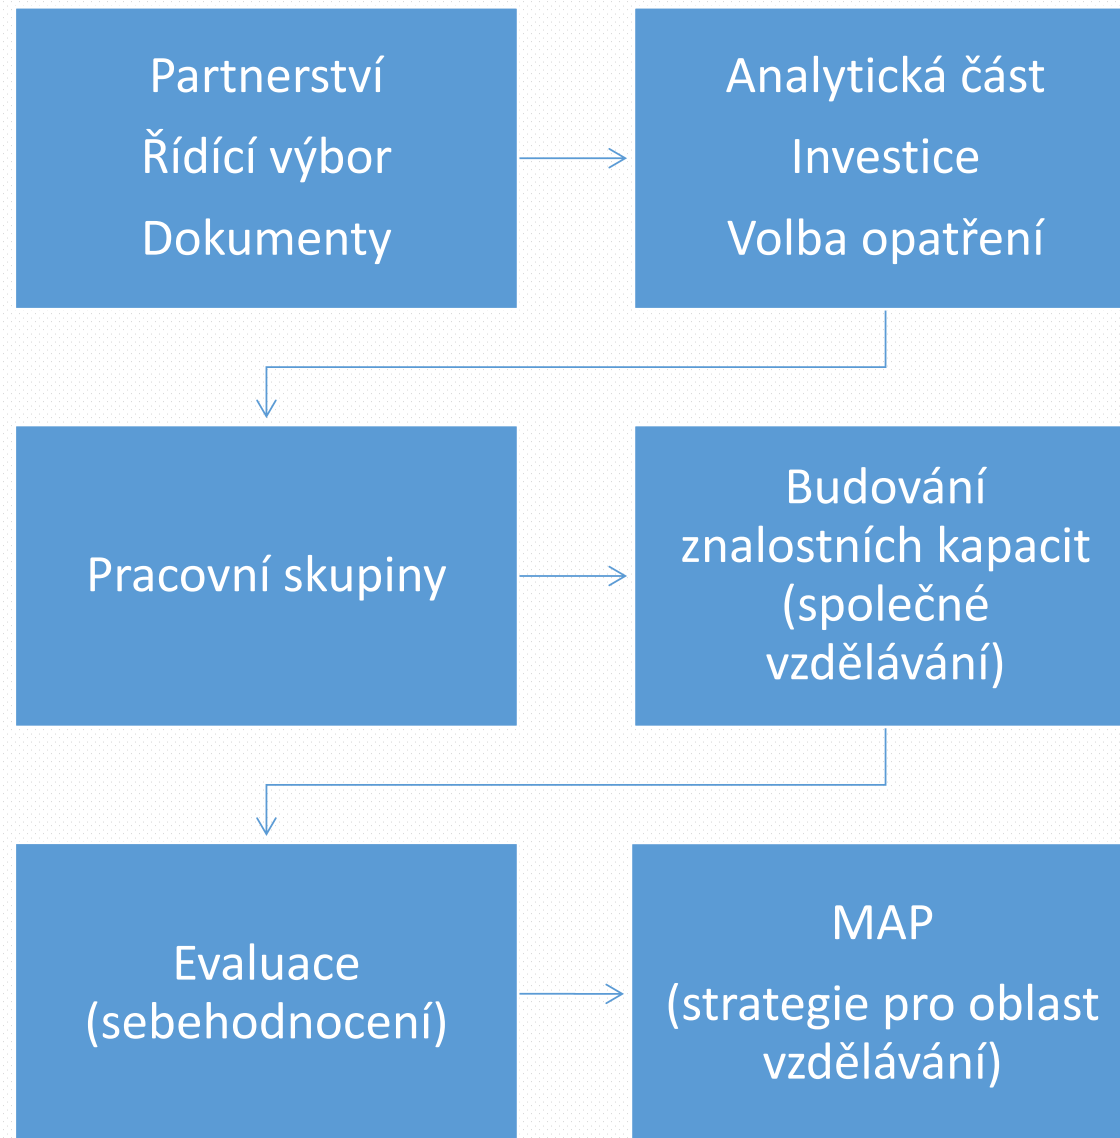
Partnerství
Řídící výbor
Dokumenty

Analytická část
Investice
Volba opatření

Pracovní skupiny

Budování znalostních kapacit (společné vzdělávání)

Evaluace (sebehodnocení)

MAP
(strategie pro oblast vzdělávání)